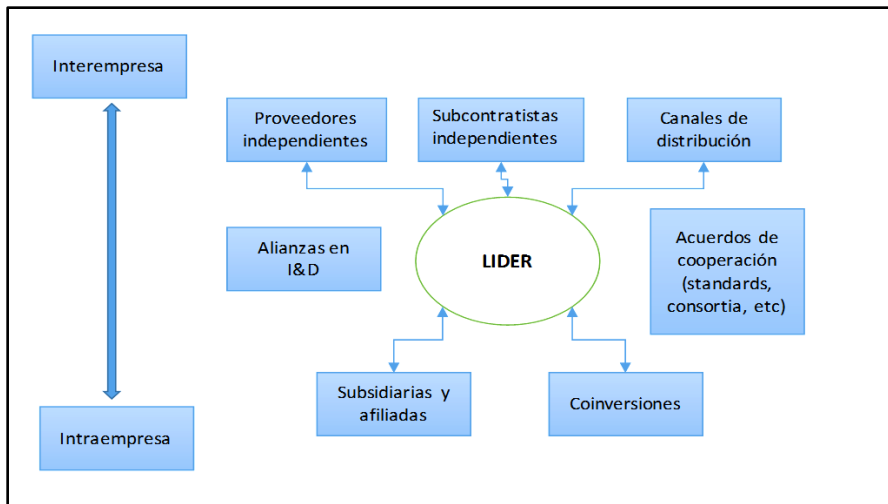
Interempresa

Proveedores independientes

Subcontratistas independientes

Canales de distribución

Alianzas en I&D

LIDER

Acuerdos de cooperación (standards, consortia, etc)

Subsidiarias y afiliadas

Coinversiones

Intraempresa